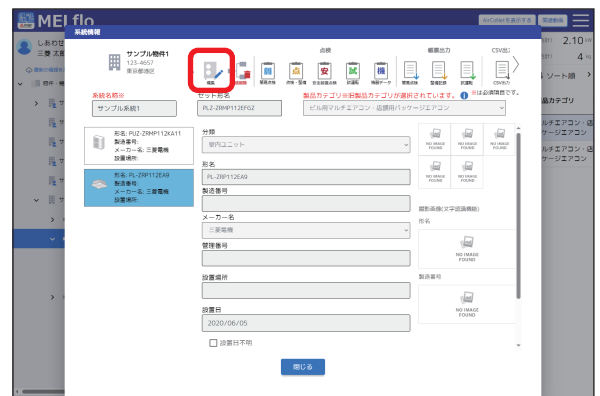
MEI flo

AirCalcを表示する

しあわせ
三菱 太郎

2.10 kW

系統機器

サンプル物件1
123-4657
東京都港区

点検

帳票出力

CSV出力

編集

履歴点検

点検・整備

安全点検記録

記録

機器データ

整備記録

整備記録

記録

CSV出力

ソート順

系統名称※

サンプル系統1

セット形名

PLZ-ZRMP112EFGZ

製品カテゴリ※旧製品カテゴリが選択されています。

※は必須項目です。

ビル用マルチエアコン・店舗用パッケージエアコン

製品カテゴリ

ルチエアコン・店
ケージエアコン

ルチエアコン・店
ケージエアコン

形名: PUZ-ZRMP112KA11
製造番号:
メーカー名: 三菱電機
設置場所:

形名: PL-ZRP112EA9
製造番号:
メーカー名: 三菱電機
設置場所:

分類

室内ユニット

形名

PL-ZRP112EA9

製造番号

メーカー名

三菱電機

管理番号

設置場所

設置日

2020/06/05

設置日不明

NO IMAGE FOUND

NO IMAGE FOUND

NO IMAGE FOUND

NO IMAGE FOUND

NO IMAGE FOUND

撮影画像(文字認識機能)

形名

NO IMAGE FOUND

製造番号

NO IMAGE FOUND

閉じる